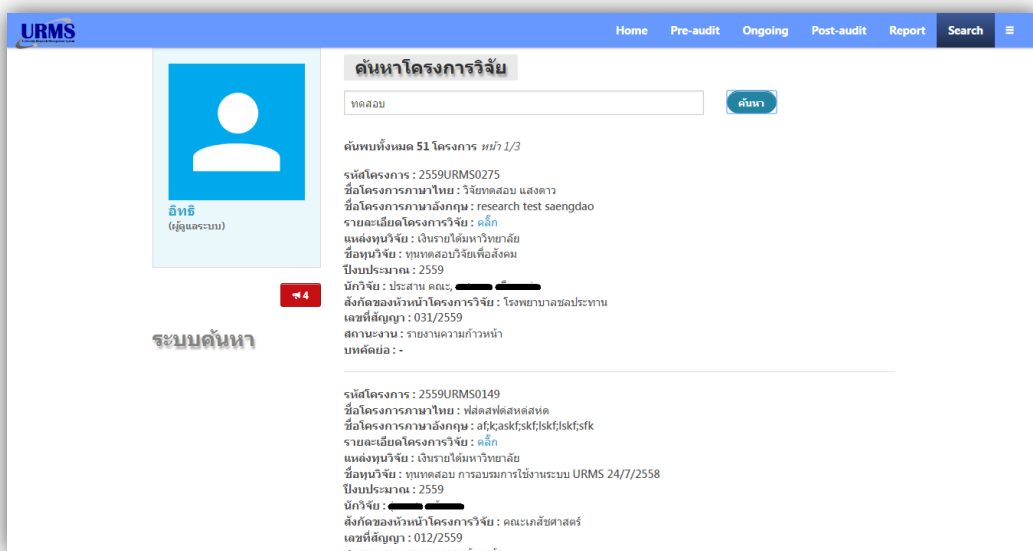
URMS

Home Pre-audit Ongoing Post-audit Report Search ≡

อิทธิ
(ผู้ดูแลระบบ)

4

ระบบค้นหา

ค้นหาโครงการวิจัย

ทดสอบ

ค้นหา

ค้นพบทั้งหมด 51 โครงการ หน้า 1/3

รหัสโครงการ : 2559URMS0275
ชื่อโครงการภาษาไทย : วิจัยทดสอบ แสงดาว
ชื่อโครงการภาษาอังกฤษ : research test saengdao
รายละเอียดโครงการวิจัย : คลิ๊ก
แหล่งทุนวิจัย : เงินรายได้มหาวิทยาลัย
ชื่อทุนวิจัย : ทุนทดสอบวิจัยเพื่อสังคม
ปีงบประมาณ : 2559
นักวิจัย : ประสาน คณะ, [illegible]
สังกัดของหัวหน้าโครงการวิจัย : โรงพยาบาลชลประทาน
เลขที่สัญญา : 031/2559
สถานะงาน : รายงานความก้าวหน้า
บทคัดย่อ : -

รหัสโครงการ : 2559URMS0149
ชื่อโครงการภาษาไทย : ฟสดสฟดสหดสหด
ชื่อโครงการภาษาอังกฤษ : af;k;askf;skf;lskf;lskf;sfk
รายละเอียดโครงการวิจัย : คลิ๊ก
แหล่งทุนวิจัย : เงินรายได้มหาวิทยาลัย
ชื่อทุนวิจัย : ทุนทดสอบ การอบรมการใช้งานระบบ URMS 24/7/2558
ปีงบประมาณ : 2559
นักวิจัย : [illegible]
สังกัดของหัวหน้าโครงการวิจัย : คณะเภสัชศาสตร์
เลขที่สัญญา : 012/2559